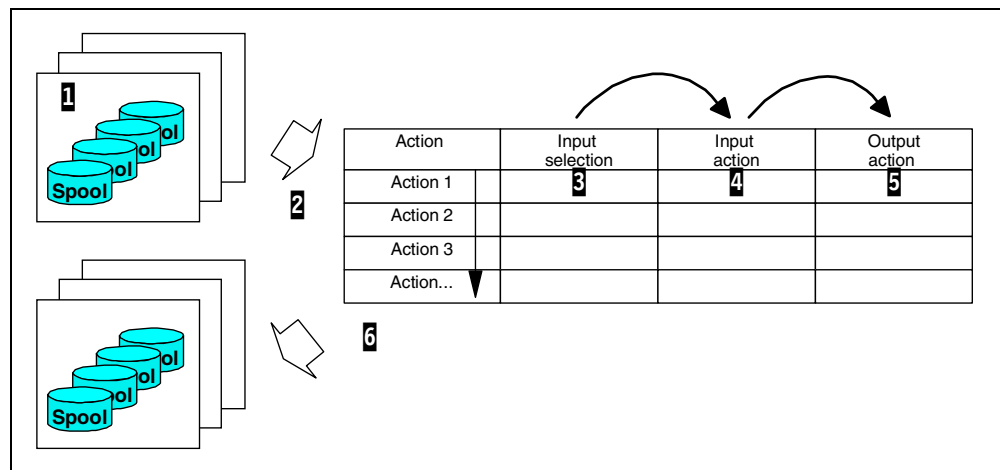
1

ol
ol
ol
Spool

2

| Action | Input selection | Input action | Output action |
|---|---|---|---|
| Action 1 | 3 | 4 | 5 |
| Action 2 | | | |
| Action 3 | | | |
| Action... | | | |

6

ol
ol
ol
Spool